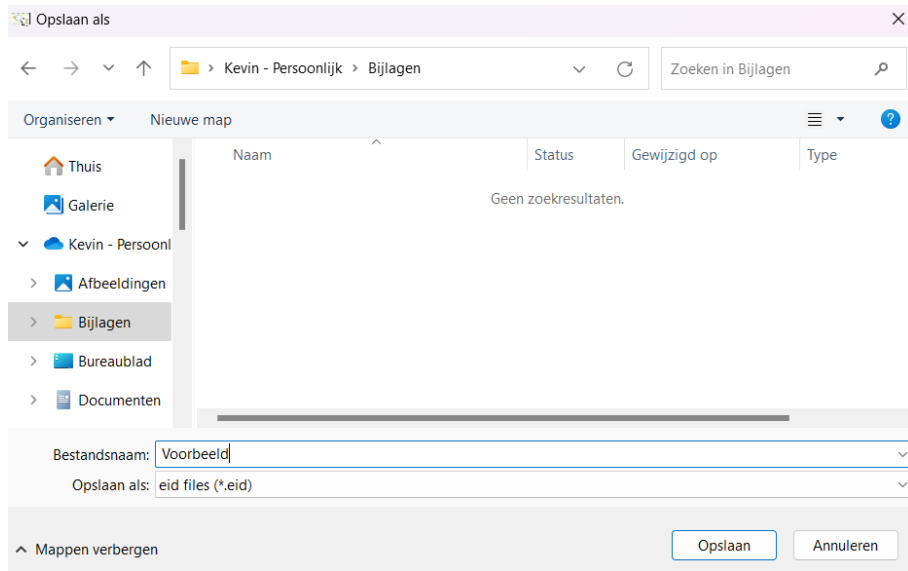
Opslaan als

Kevin - Persoonlijk > Bijlagen

Zoeken in Bijlagen

Organiseren ▾ Nieuwe map

Thuis
Galerie
Kevin - Persoonl
Afbeeldingen
Bijlagen
Bureaublad
Documenten

| Naam | Status | Gewijzigd op | Type |
|---|---|---|---|

Geen zoekresultaten.

Bestandsnaam: Voorbeeld
Opslaan als: eid files (*.eid)

Mappen verbergen

Opslaan Annuleren